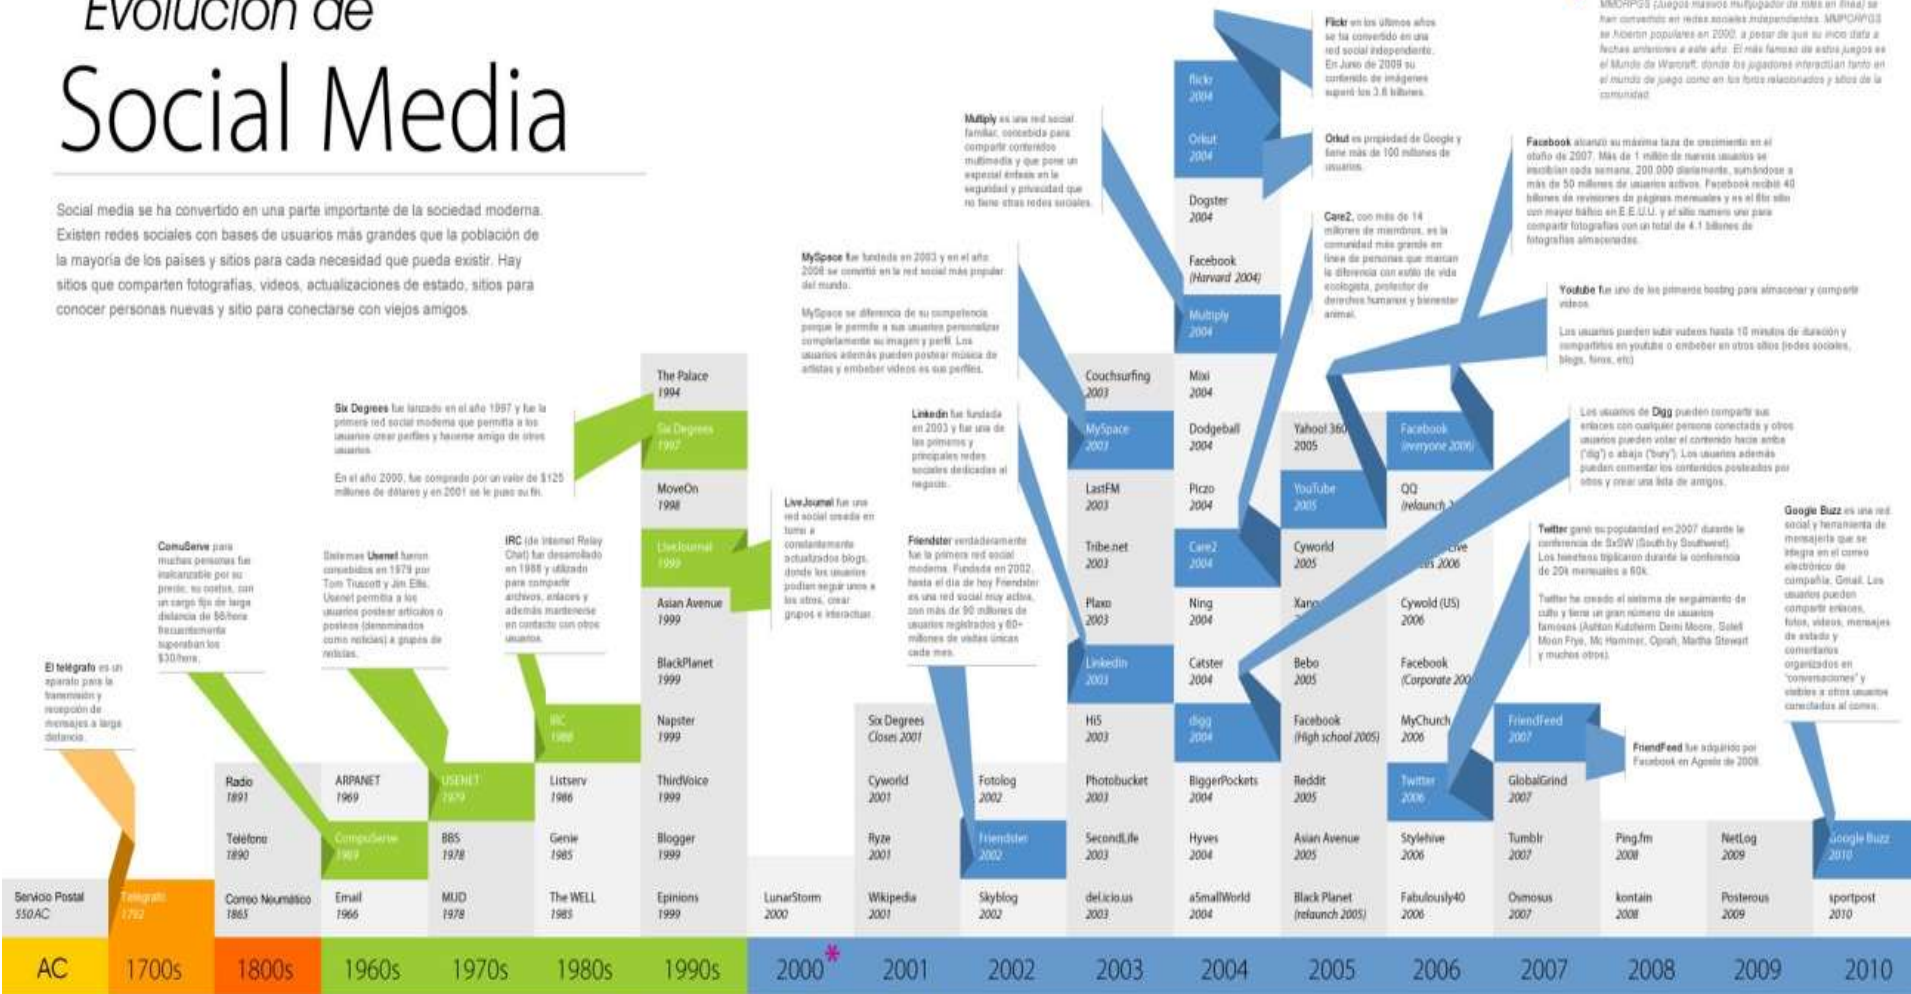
Evolución de
Social Media

Social media se ha convertido en una parte importante de la sociedad moderna. Existen redes sociales con bases de usuarios más grandes que la población de la mayoría de los países y sitios para cada necesidad que pueda existir. Hay sitios que comparten fotografías, videos, actualizaciones de estado, sitios para conocer personas nuevas y sitio para conectarse con viejos amigos.

El telégrafo es un aparato para la transmisión y recepción de mensajes a larga distancia.

CompuServe para muchas personas fue inalcanzable por su precio; su costos, con un cargo fijo de larga distancia de $6/hora frecuentemente superaban los $30/hora.

Sistemas Usenet fueron concebidos en 1979 por Tom Truscott y Jim Ellis. Usenet permitía a los usuarios postear artículos o posteos (denominados como noticias) a grupos de noticias.

IRC (de Internet Relay Chat) fue desarrollado en 1988 y utilizado para compartir archivos, enlaces y además mantenerse en contacto con otros usuarios.

Six Degrees fue lanzado en el año 1997 y fue la primera red social moderna que permitía a los usuarios crear perfiles y hacerse amigo de otros usuarios.

En el año 2000, fue comprado por un valor de $125 millones de dólares y en 2001 se le puso su fin.

LiveJournal fue una red social creada en torno a constantemente actualizados blogs, donde los usuarios podían seguir unos a los otros, crear grupos e interactuar.

Friendster verdaderamente fue la primera red social moderna. Fundada en 2002, hasta el día de hoy Friendster es una red social muy activa, con más de 90 millones de usuarios registrados y 60+ millones de visitas únicas cada mes.

LinkedIn fue fundada en 2003 y fue una de las primeros y principales redes sociales dedicadas al negocio.

MySpace fue fundada en 2003 y en el año 2006 se convirtió en la red social más popular del mundo.

MySpace se diferencia de su competencia porque le permite a sus usuarios personalizar completamente su imagen y perfil. Los usuarios además pueden postear música de artistas y embeber videos en sus perfiles.

Multiply es una red social familiar, concebida para compartir contenidos multimedia y que pone un especial énfasis en la seguridad y privacidad que no tiene otras redes sociales.

Flickr en los últimos años se ha convertido en una red social independiente. En Junio de 2009 su contenido de imágenes superó los 3.6 billones.

Orkut es propiedad de Google y tiene más de 100 millones de usuarios.

Care2, con más de 14 millones de miembros, es la comunidad más grande en línea de personas que marcan la diferencia con estilo de vida ecologista, protector de derechos humanos y bienestar animal.

MMORPGS (Juegos masivos multijugador de roles en línea) se han convertido en redes sociales independientes. MMORPGS se hicieron populares en 2000, a pesar de que su inicio data a fechas anteriores a este año. El más famoso de estos juegos es el Mundo de Warcraft, donde los jugadores interactúan tanto en el mundo de juego como en los foros relacionados y sitios de la comunidad.

Facebook alcanzó su máxima taza de crecimiento en el otoño de 2007. Más de 1 millón de nuevos usuarios se inscribían cada semana, 200.000 diariamente, sumándose a más de 50 millones de usuarios activos. Facebook recibió 40 billones de revisiones de páginas mensuales y es el 6to sitio con mayor tráfico en E.E.U.U. y el sitio numero uno para compartir fotografías con un total de 4.1 billones de fotografías almacenadas.

Youtube fue uno de los primeros hosting para almacenar y compartir videos.

Los usuarios pueden subir videos hasta 10 minutos de duración y compartirlos en youtube o embeber en otros sitios (redes sociales, blogs, foros, etc)

Los usuarios de Digg pueden compartir sus enlaces con cualquier persona conectada y otros usuarios pueden votar el contenido hacia arriba ("dig") o abajo ("bury"). Los usuarios además pueden comentar los contenidos posteados por otros y crear una lista de amigos.

Twitter ganó su popularidad en 2007 durante la conferencia de SxSW (South by Southwest). Los tweeteos triplicaron durante la conferencia de 20k mensuales a 60k.

Twitter ha creado el sistema de seguimiento de culto y tiene un gran número de usuarios famosos (Ashton Kutcherm Demi Moore, Soleil Moon Frye, Mc Hammer, Oprah, Martha Stewart y muchos otros).

FriendFeed fue adquirido por Facebook en Agosto de 2009.

Google Buzz es una red social y herramienta de mensajería que se integra en el correo electrónico de compañía, Gmail. Los usuarios pueden compartir enlaces, fotos, videos, mensajes de estado y comentarios organizados en "conversaciones" y visibles a otros usuarios conectados al correo.

Servicio Postal 550AC
Telégrafo 1792
Correo Neumático 1865
Teléfono 1890
Radio 1891
Email 1966
CompuServe 1969
ARPANET 1969
MUD 1978
BBS 1978
USENET 1979
The WELL 1985
Genie 1985
Listserv 1986
IRC 1988
Epinions 1999
Blogger 1999
ThirdVoice 1999
Napster 1999
BlackPlanet 1999
Asian Avenue 1999
LiveJournal 1999
MoveOn 1998
Six Degrees 1997
The Palace 1994
LunarStorm 2000
Wikipedia 2001
Ryze 2001
Cyworld 2001
Six Degrees Closes 2001
Skyblog 2002
Friendster 2002
Fotolog 2002
del.icio.us 2003
SecondLife 2003
Photobucket 2003
Hi5 2003
LinkedIn 2003
Plaxo 2003
Tribe.net 2003
LastFM 2003
MySpace 2003
Couchsurfing 2003
aSmallWorld 2004
Hyves 2004
BiggerPockets 2004
digg 2004
Catster 2004
Ning 2004
Care2 2004
Piczo 2004
Dodgeball 2004
Mixi 2004
Multiply 2004
Facebook (Harvard 2004)
Dogster 2004
Orkut 2004
flickr 2004
Black Planet (relaunch 2005)
Asian Avenue 2005
Reddit 2005
Facebook (High school 2005)
Bebo 2005
Xanga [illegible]
Cyworld 2005
YouTube 2005
Yahoo! 360 2005
Fabulously40 2006
Stylehive 2006
Twitter 2006
MyChurch 2006
Facebook (Corporate 200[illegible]
Cywold (US) 2006
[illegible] 2006
QQ (relaunch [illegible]
Facebook (everyone 2006)
Osmosus 2007
Tumblr 2007
GlobalGrind 2007
FriendFeed 2007
kontain 2008
Ping.fm 2008
Posterous 2009
NetLog 2009
sportpost 2010
Google Buzz 2010

AC 1700s 1800s 1960s 1970s 1980s 1990s 2000* 2001 2002 2003 2004 2005 2006 2007 2008 2009 2010